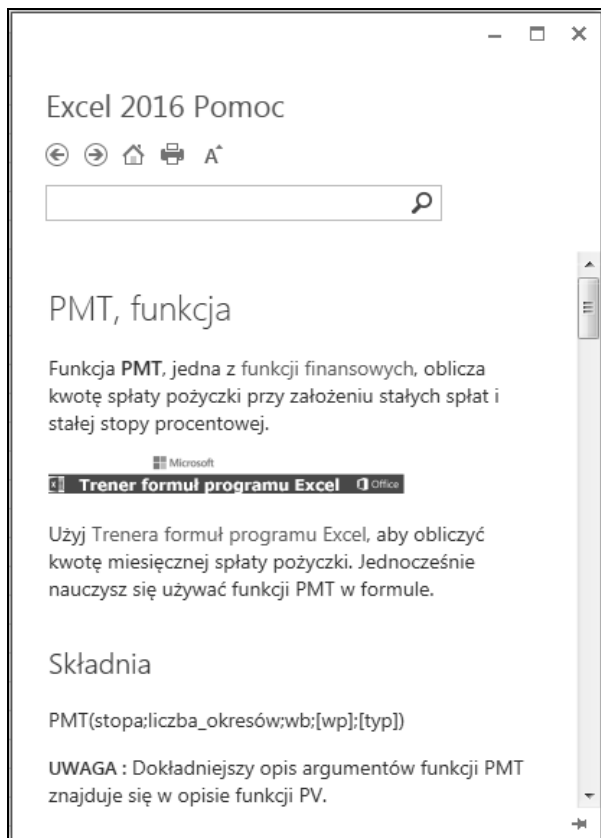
Excel 2016 Pomoc

PMT, funkcja

Funkcja **PMT**, jedna z funkcji finansowych, oblicza kwotę spłaty pożyczki przy założeniu stałych spłat i stałej stopy procentowej.

Microsoft
Trener formuł programu Excel Office

Użyj Trenera formuł programu Excel, aby obliczyć kwotę miesięcznej spłaty pożyczki. Jednocześnie nauczysz się używać funkcji PMT w formule.

Składnia

PMT(stopa;liczba_okresów;wb;[wp];[typ])

**UWAGA :** Dokładniejszy opis argumentów funkcji PMT znajduje się w opisie funkcji PV.